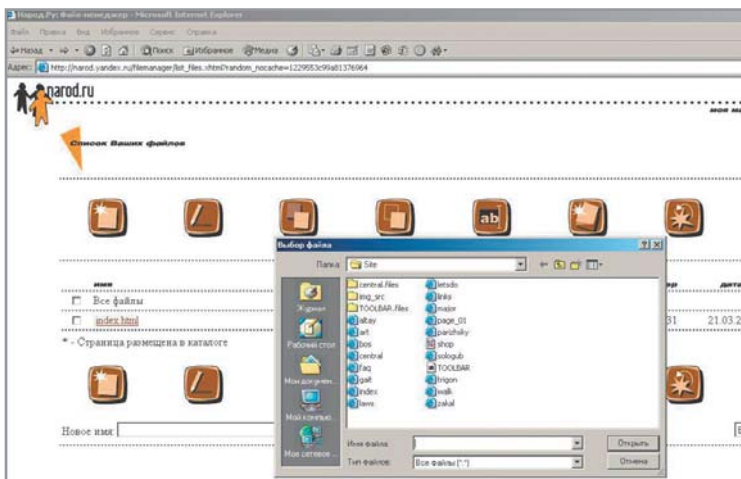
Народ.Ру: Файл-менеджер - Microsoft Internet Explorer

Файл Правка Вид Избранное Сервис Справка

Назад Поиск Избранное Медиа

Адрес: http://narod.yandex.ru/filemanager/list_files.xhtml?random_nocache=1229553c99a81376064

narod.ru

мои м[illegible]

Список Ваших файлов

ab

имя

Все файлы

index.html

* - Страница размещена в каталоге

Новое имя:

ер

дата

31

21.03.2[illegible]

Выбор файла

Папка: Site

Журнал

Рабочий стол

Мои докумен...

Мой компью...

Мое сетевое ...

central.files

img_src

TOOLBAR.files

altay

art

bos

central

faq

gait

index

laws

letsdo

links

major

page_01

parizhsky

shop

sologub

TOOLBAR

trigon

walk

zakal

Имя файла:

Тип файлов: Все файлы (*.*)

Открыть

Отмена